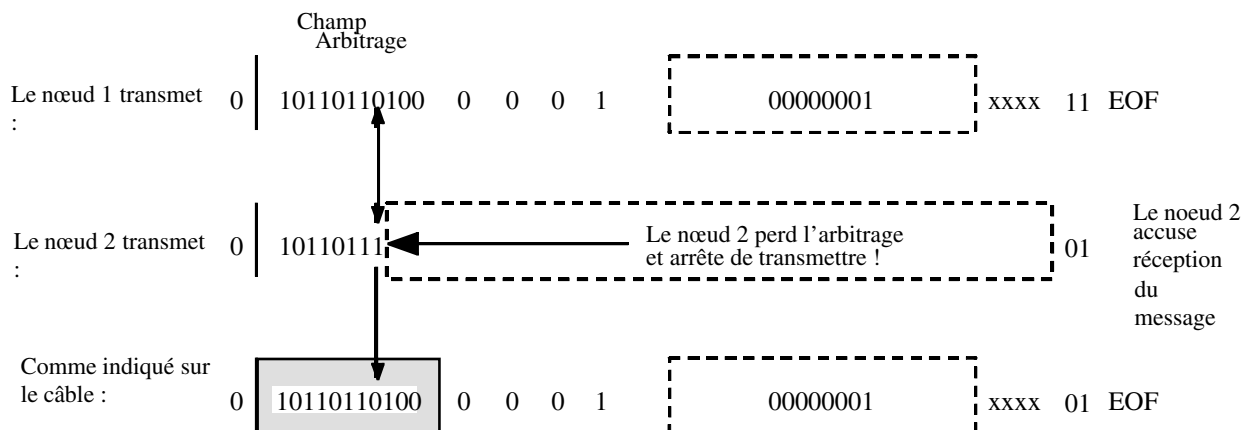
Champ Arbitrage

Le nœud 1 transmet : 0 10110110100 0 0 0 1 00000001 xxxx 11 EOF

Le nœud 2 transmet : 0 10110111 Le nœud 2 perd l'arbitrage et arrête de transmettre ! 01 Le noeud 2 accuse réception du message

Comme indiqué sur le câble : 0 10110110100 0 0 0 1 00000001 xxxx 01 EOF